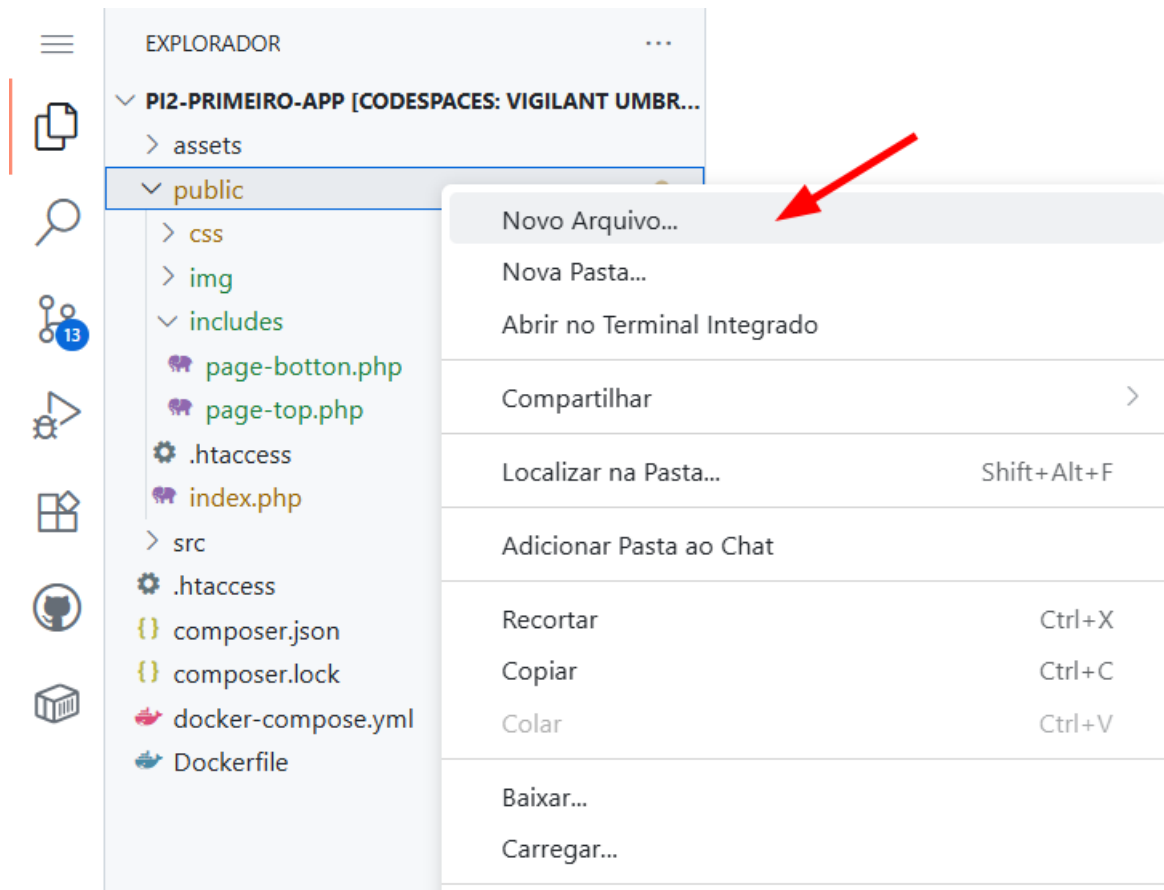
13

EXPLORADOR ···

PI2-PRIMEIRO-APP [CODESPACES: VIGILANT UMBR...

assets

public

css

img

includes

page-botton.php

page-top.php

.htaccess

index.php

src

.htaccess

composer.json

composer.lock

docker-compose.yml

Dockerfile

Novo Arquivo...

Nova Pasta...

Abrir no Terminal Integrado

Compartilhar

Localizar na Pasta... Shift+Alt+F

Adicionar Pasta ao Chat

Recortar Ctrl+X

Copiar Ctrl+C

Colar Ctrl+V

Baixar...

Carregar...